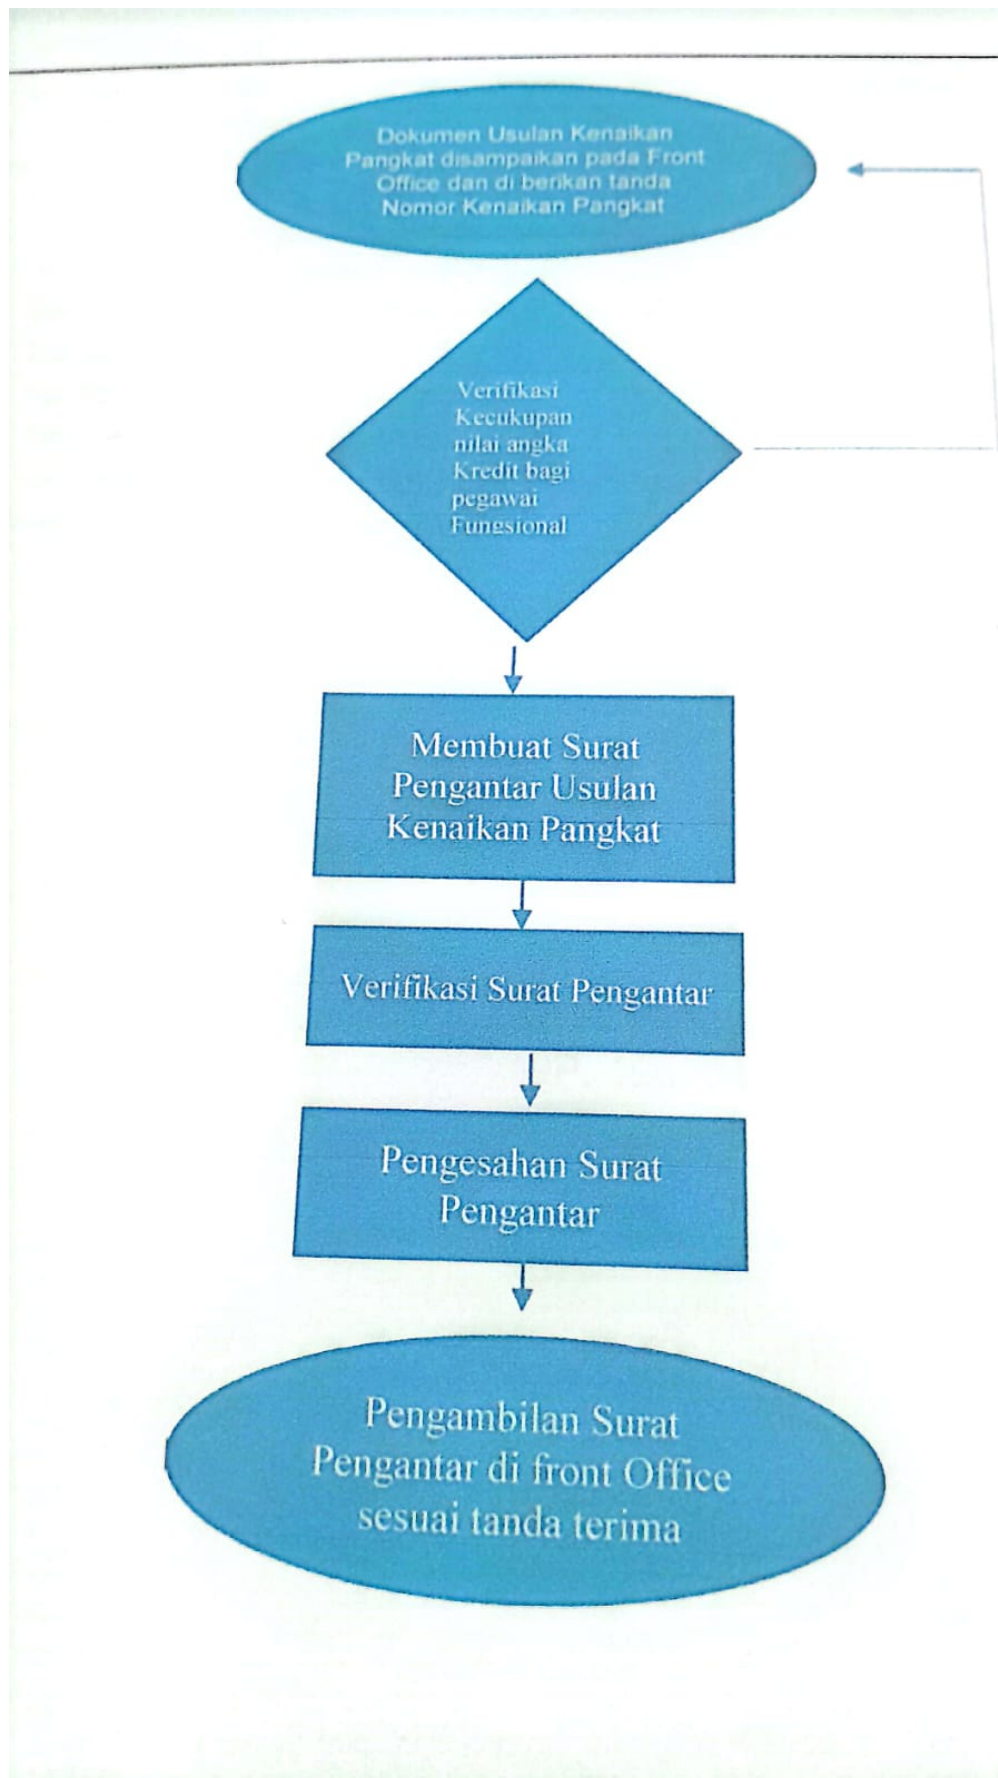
Dokumen Usulan Kenaikan Pangkat disampaikan pada Front Office dan di berikan tanda Nomor Kenaikan Pangkat

Verifikasi Kecukupan nilai angka Kredit bagi pegawai Fungsional

Membuat Surat Pengantar Usulan Kenaikan Pangkat

Verifikasi Surat Pengantar

Pengesahan Surat Pengantar

Pengambilan Surat Pengantar di front Office sesuai tanda terima